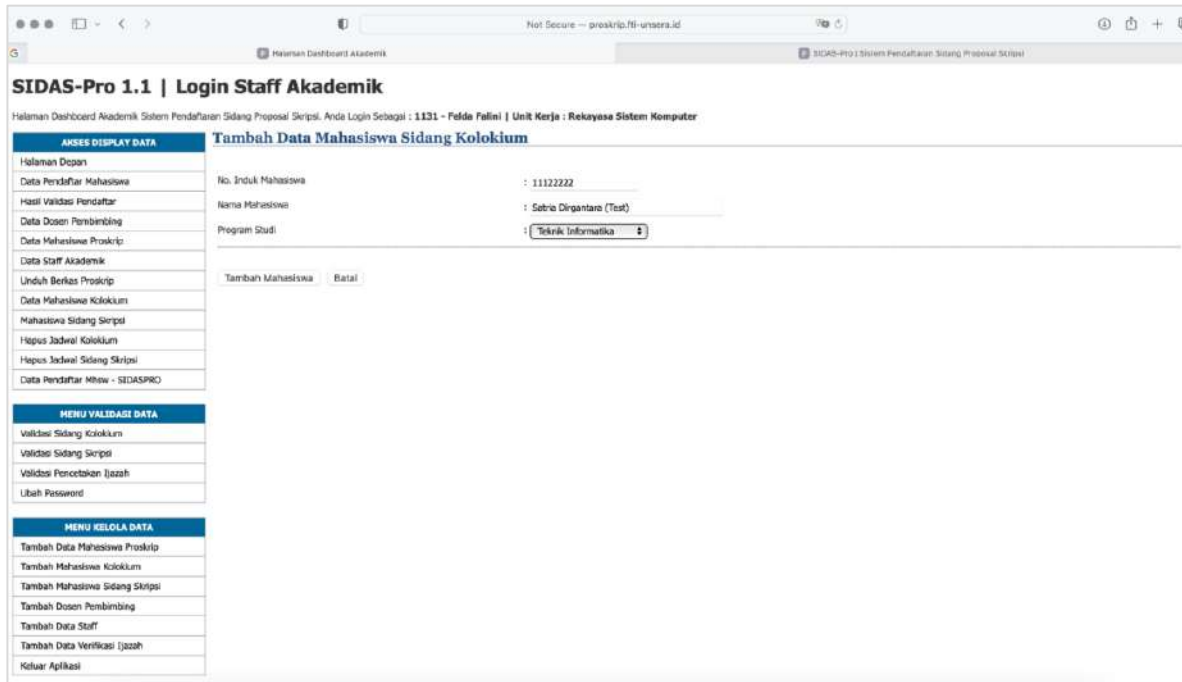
Not Secure — proskrip.fti-unsera.id

Halaman Dashboard Akademik

SIDAS-Pro 1 | Sistem Pendaftaran Sidang Proposal Skripsi

SIDAS-Pro 1.1 | Login Staff Akademik

Halaman Dashboard Akademik Sistem Pendaftaran Sidang Proposal Skripsi. Anda Login Sebagai : 1131 - Felda Falini | Unit Kerja : Rekayasa Sistem Komputer

AKSES DISPLAY DATA

Halaman Depan

Data Pendaftar Mahasiswa

Hasil Validasi Pendaftar

Data Dosen Pembimbing

Data Mahasiswa Proskrip

Data Staff Akademik

Unduh Berkas Proskrip

Data Mahasiswa Kolokium

Mahasiswa Sidang Skripsi

Hapus Jadwal Kolokium

Hapus Jadwal Sidang Skripsi

Data Pendaftar Mhsw - SIDASPRO

MENU VALIDASI DATA

Validasi Sidang Kolokium

Validasi Sidang Skripsi

Validasi Pencetakan Ijazah

Ubah Password

MENU KELOLA DATA

Tambah Data Mahasiswa Proskrip

Tambah Mahasiswa Kolokium

Tambah Mahasiswa Sidang Skripsi

Tambah Dosen Pembimbing

Tambah Data Staff

Tambah Data Verifikasi Ijazah

Keluar Aplikasi

Tambah Data Mahasiswa Sidang Kolokium

No. Induk Mahasiswa : 11122222

Nama Mahasiswa : Satria Dirgantara (Test)

Program Studi : Teknik Informatika

Tambah Mahasiswa Batal